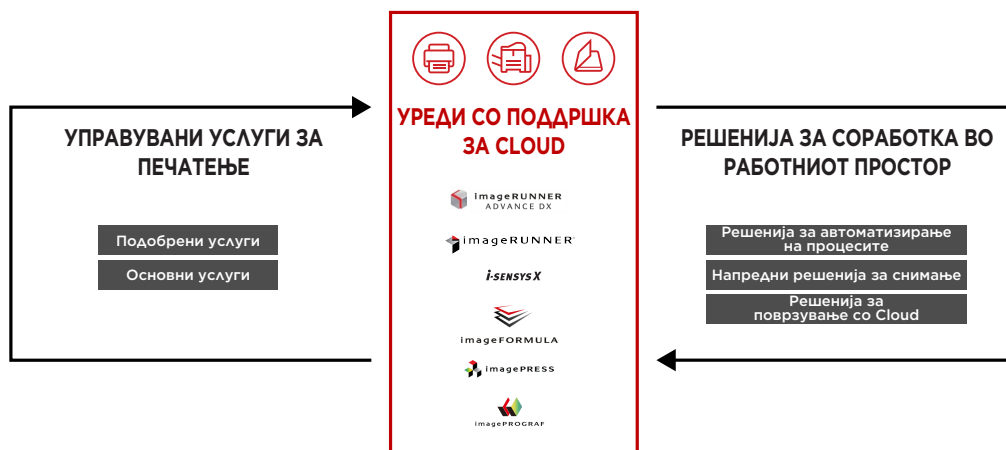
УПРАВУВАНИ УСЛУГИ ЗА ПЕЧАТЕЊЕ

Подобрени услуги

Основни услуги

УРЕДИ СО ПОДДРШКА ЗА CLOUD

imageRUNNER ADVANCE DX

imageRUNNER

i-SENSYS X

imageFORMULA

imagePRESS

imagePROGRAF

РЕШЕНИЈА ЗА СОРАБОТКА ВО РАБОТНИОТ ПРОСТОР

Решенија за автоматизирање на процесите

Напредни решенија за снимање

Решенија за поврзување со Cloud